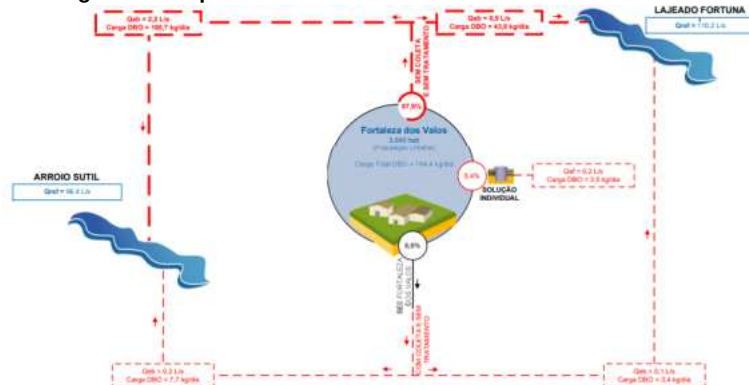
Qab = 2,3 L/s
Carga DBO = 108,7 kg/dia

Qab = 0,9 L/s
Carga DBO = 43,9 kg/dia

LAJEADO FORTUNA
Qref = 110,2 L/s

SEM COLETA E SEM TRATAMENTO

87,9%

Fortaleza dos Valos
3.093 hab
(População Urbana)
Carga Total DBO = 164,4 kg/dia

5,4%

SOLUÇÃO INDIVIDUAL

Qaf = 0,2 L/s
Carga DBO = 3,5 kg/dia

ARROIO SUTIL
Qref = 98,4 L/s

6,8%

SES FORTALEZA DOS VALOS

COM COLETA E SEM TRATAMENTO

Qab = 0,2 L/s
Carga DBO = 7,7 kg/dia

Qab = 0,1 L/s
Carga DBO = 3,4 kg/dia